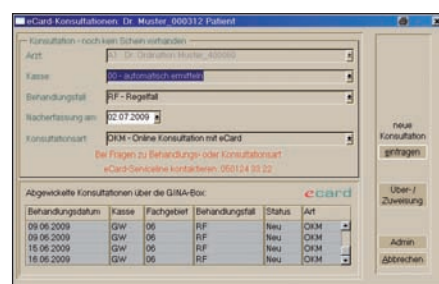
eCard-Konsultationen: Dr. Muster_000312 Patient

Konsultation - noch kein Schein vorhanden

Arzt: 01 Dr. Ordination Muster_400000

Kasse: 00 - automatisch ermitteln

Behandlungsfall: RF - Regelfall

Nacherfassung am: 02.07.2009

Konsultationsart: OKM - Online Konsultation mit eCard

Bei Fragen zu Behandlungs- oder Konsultationsart eCard-Serviceline kontaktieren: 050124 33 22

Abgewickelte Konsultationen über die GINA-Box:

ecard

| Behandlungsdatum | Kasse | Fachgebiet | Behandlungsfall | Status | Art |
|---|---|---|---|---|---|
| 09.06.2009 | GW | 06 | RF | Neu | OKM |
| 09.06.2009 | GW | 06 | RF | Neu | OKM |
| 15.06.2009 | GW | 06 | RF | Neu | OKM |
| 16.06.2009 | GW | 06 | RF | Neu | OKM |

neue Konsultation

eintragen

Über-/ Zuweisung

Admin

Abbrechen